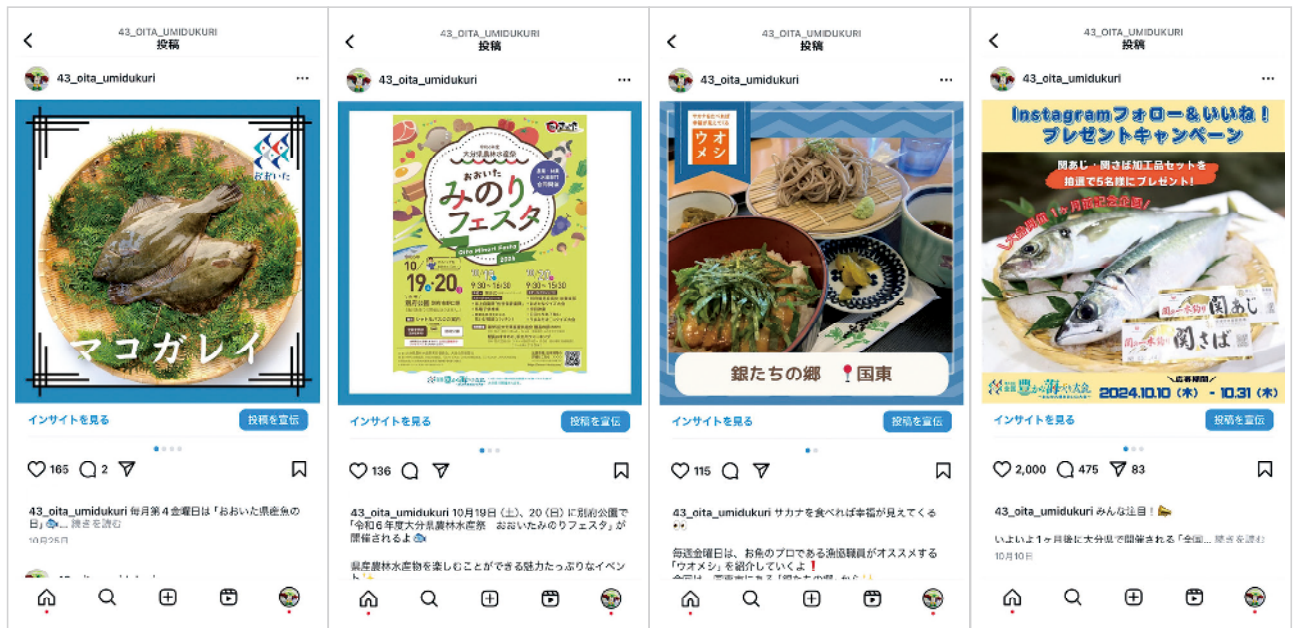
43_OITA_UMIDUKURI
投稿

43_oita_umidukuri

おおいた

マコガレイ

インサイトを見る
投稿を宣伝

165 2

43_oita_umidukuri 毎月第４金曜日は「おおいた県産魚の日」🐟... 続きを読む
10月25日

43_OITA_UMIDUKURI
投稿

43_oita_umidukuri

大分県農林水産祭
おおいた
みのりフェスタ
2024
10/19・20
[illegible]

インサイトを見る
投稿を宣伝

136

43_oita_umidukuri 10月19日（土）、20（日）に別府公園で「令和６年度大分県農林水産祭　おおいたみのりフェスタ」が開催されるよ🐟

県産農林水産物を楽しむことができる魅力たっぷりなイベント

43_OITA_UMIDUKURI
投稿

43_oita_umidukuri

サカナを食べれば幸福が見えてくる
ウオメシ

銀たちの郷　📍国東

インサイトを見る
投稿を宣伝

115

43_oita_umidukuri サカナを食べれば幸福が見えてくる👀

毎週金曜日は、お魚のプロである漁協職員がオススメする「ウオメシ」を紹介していくよ❗
今回は、国東市にある「銀たちの郷」から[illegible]

43_OITA_UMIDUKURI
投稿

43_oita_umidukuri

Instagramフォロー＆いいね！
プレゼントキャンペーン
関あじ・関さば加工品セットを
抽選で５名様にプレゼント！
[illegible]
関あじ
関さば
豊かな海づくり大会
～応募期間～
2024.10.10（木）－10.31（木）

インサイトを見る
投稿を宣伝

2,000 475 83

43_oita_umidukuri みんな注目！📢

いよいよ１ヶ月後に大分県で開催される「全国... 続きを読む
10月10日